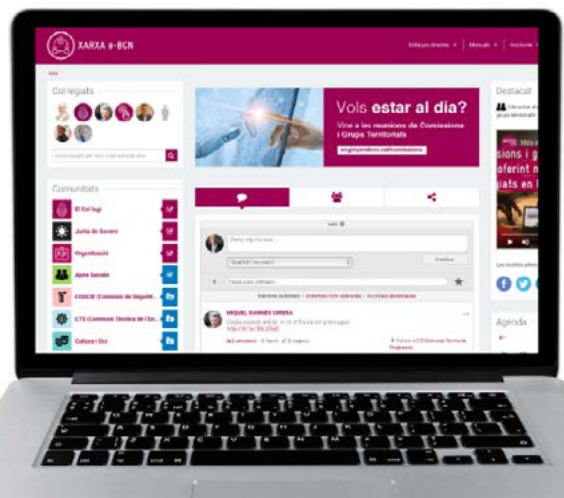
XARXA e-BCN

Enllaços directes ▾ Manuals ▾ Incidents ▾

Col·legiats

Comunitats

El Col·legi

Junta de Govern

Organització

Ajuts Socials

CCSCIE (Comissió de Seguiment...

CTS (Comissió Tècnica de l'Es...

Cultura i Oci

Vols estar al dia?

Vine a les reunions de Comissions i Grups Territorials

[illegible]

MIQUEL GARRIDO CERDÀ

Destacat

sions i g
oferint m
iats en l

Agenda